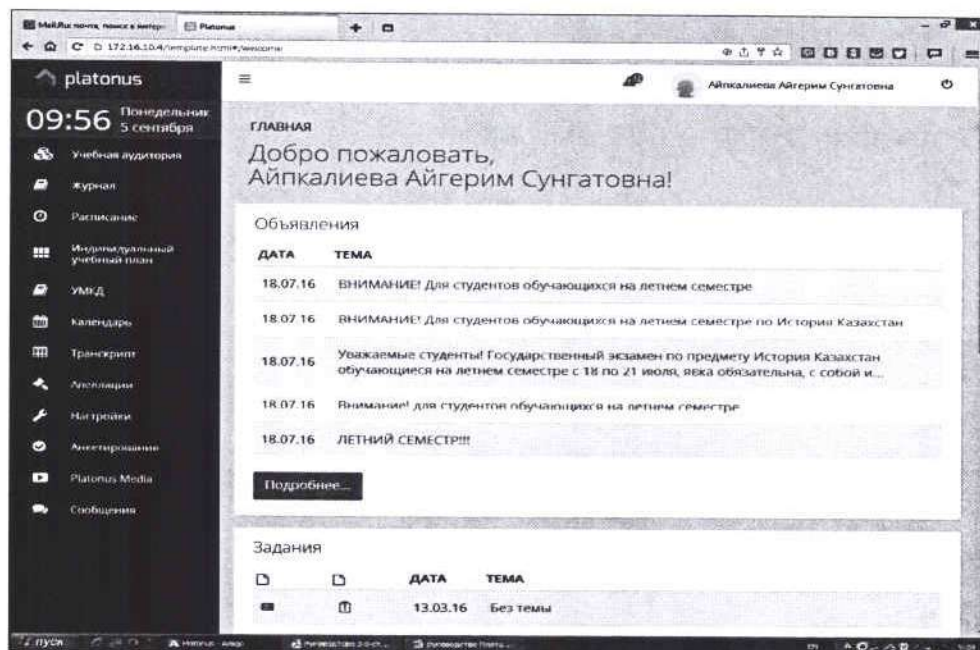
Mail.Ru почта, поиск в интерн | Platonus | +

172.16.10.4/template.html#/welcome

platonus

09:56 Понедельник 5 сентября

Учебная аудитория
Журнал
Расписание
Индивидуальный учебный план
УМКД
Календарь
Транскрипт
Апелляции
Настройки
Анкетирование
Platonus Media
Сообщения

Айпкалиева Айгерим Сунгатовна

ГЛАВНАЯ

Добро пожаловать,
Айпкалиева Айгерим Сунгатовна!

Объявления

| ДАТА | ТЕМА |
|---|---|
| 18.07.16 | ВНИМАНИЕ! Для студентов обучающихся на летнем семестре |
| 18.07.16 | ВНИМАНИЕ! Для студентов обучающихся на летнем семестре по История Казахстан |
| 18.07.16 | Уважаемые студенты! Государственный экзамен по предмету История Казахстан обучающиеся на летнем семестре с 18 по 21 июля, явка обязательна, с собой и... |
| 18.07.16 | Внимание! для студентов обучающихся на летнем семестре |
| 18.07.16 | ЛЕТНИЙ СЕМЕСТР!!! |

Подробнее...

Задания

| | | ДАТА | ТЕМА |
|---|---|---|---|
| | | 13.03.16 | Без темы |

пуск | Platonus | Руководство | Руководство Плато...